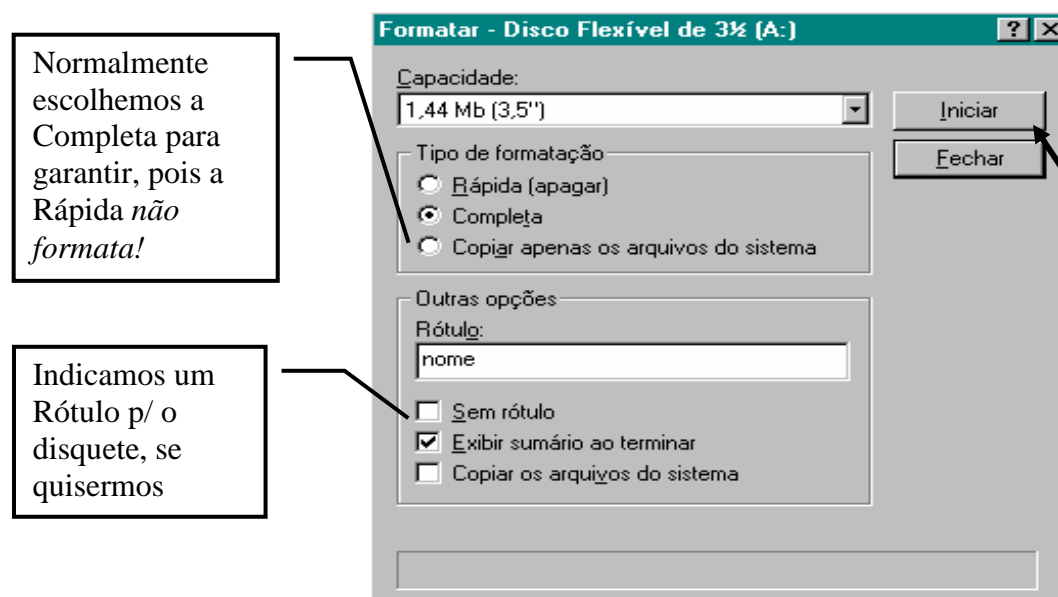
Normalmente escolhemos a Completa para garantir, pois a Rápida *não formata!*

Indicamos um Rótulo p/ o disquete, se quisermos

Formatar - Disco Flexível de 3½ (A:)

? X

Capacidade:

1,44 Mb (3,5")

Iniciar

Fechar

Tipo de formatação

Rápida (apagar)

Completa

Copiar apenas os arquivos do sistema

Outras opções

Rótulo:

nome

Sem rótulo

Exibir sumário ao terminar

Copiar os arquivos do sistema